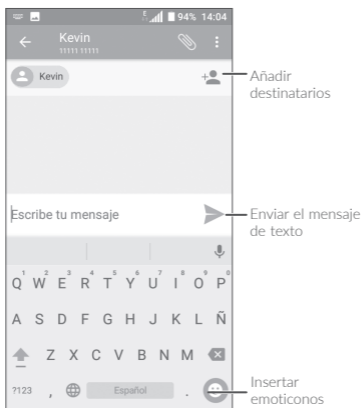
94% 14:04

Kevin
11111 11111

Kevin

Añadir destinatarios

Escribe tu mensaje

Enviar el mensaje de texto

1 2 3 4 5 6 7 8 9 0
Q W E R T Y U I O P
A S D F G H J K L Ñ
Z X C V B N M
?123 , Español .

Insertar emoticonos